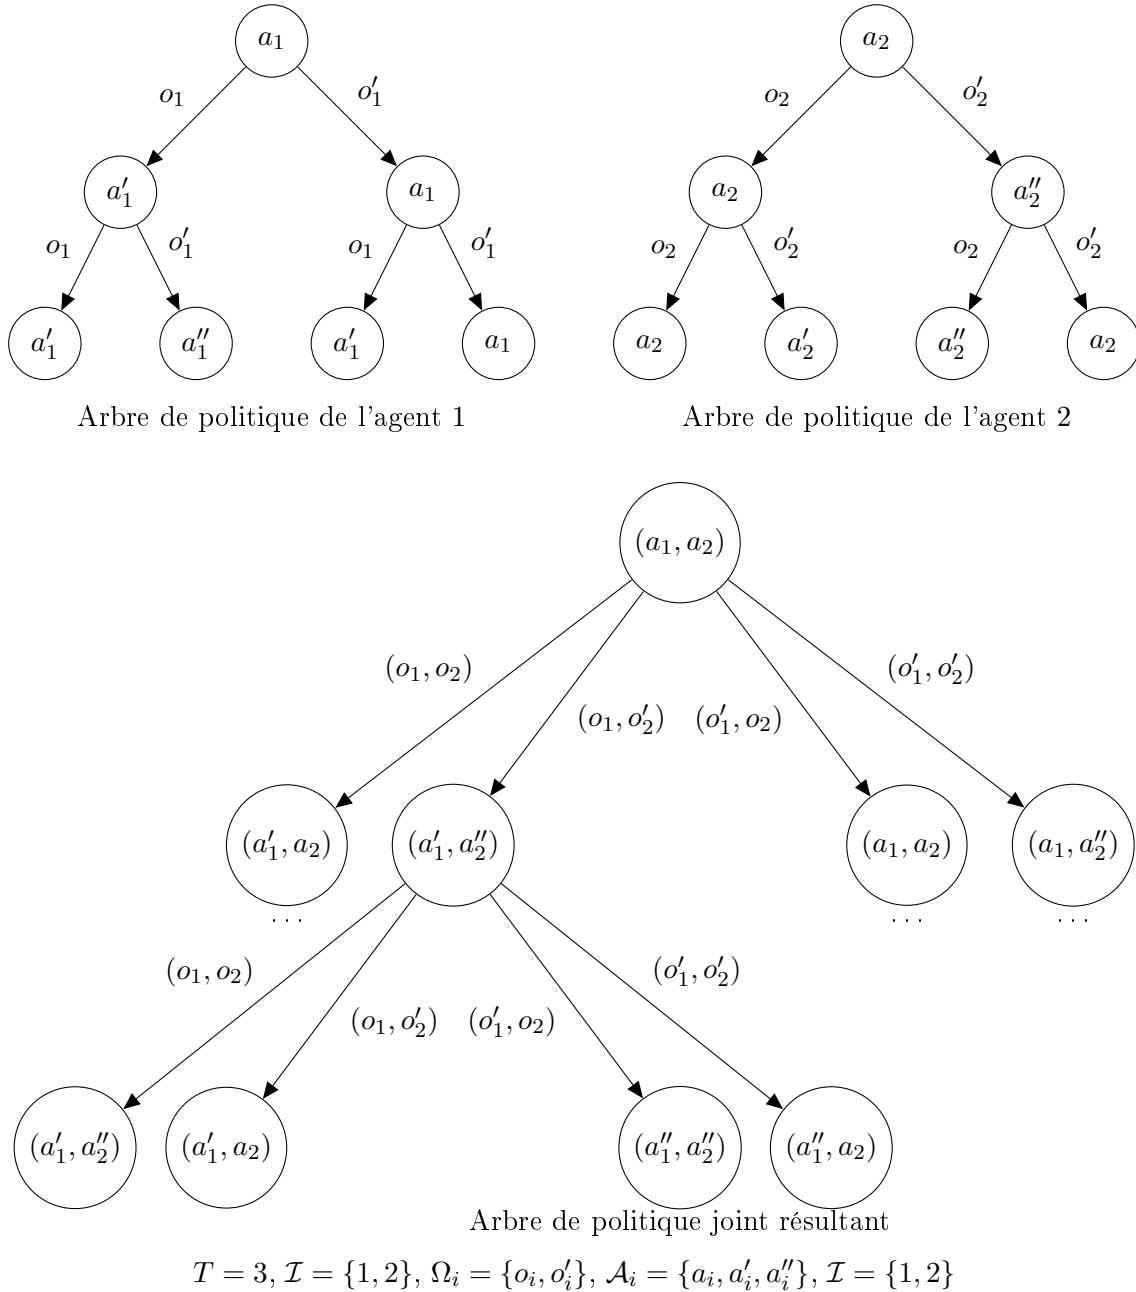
$a_1$

$o_1$ $o_1'$

$a_1'$ $a_1$

$o_1$ $o_1'$ $o_1$ $o_1'$

$a_1'$ $a_1''$ $a_1'$ $a_1$

Arbre de politique de l'agent 1

$a_2$

$o_2$ $o_2'$

$a_2$ $a_2''$

$o_2$ $o_2'$ $o_2$ $o_2'$

$a_2$ $a_2'$ $a_2''$ $a_2$

Arbre de politique de l'agent 2

$(a_1, a_2)$

$(o_1, o_2)$ $(o_1, o_2')$ $(o_1', o_2)$ $(o_1', o_2')$

$(a_1', a_2)$ $(a_1', a_2'')$ $(a_1, a_2)$ $(a_1, a_2'')$

$\cdots$ $\cdots$ $\cdots$

$(o_1, o_2)$ $(o_1, o_2')$ $(o_1', o_2)$ $(o_1', o_2')$

$(a_1', a_2'')$ $(a_1', a_2)$ $(a_1'', a_2'')$ $(a_1'', a_2)$

Arbre de politique joint résultant

$T = 3$, $\mathcal{I} = \{1, 2\}$, $\Omega_i = \{o_i, o_i'\}$, $\mathcal{A}_i = \{a_i, a_i', a_i''\}$, $\mathcal{I} = \{1, 2\}$